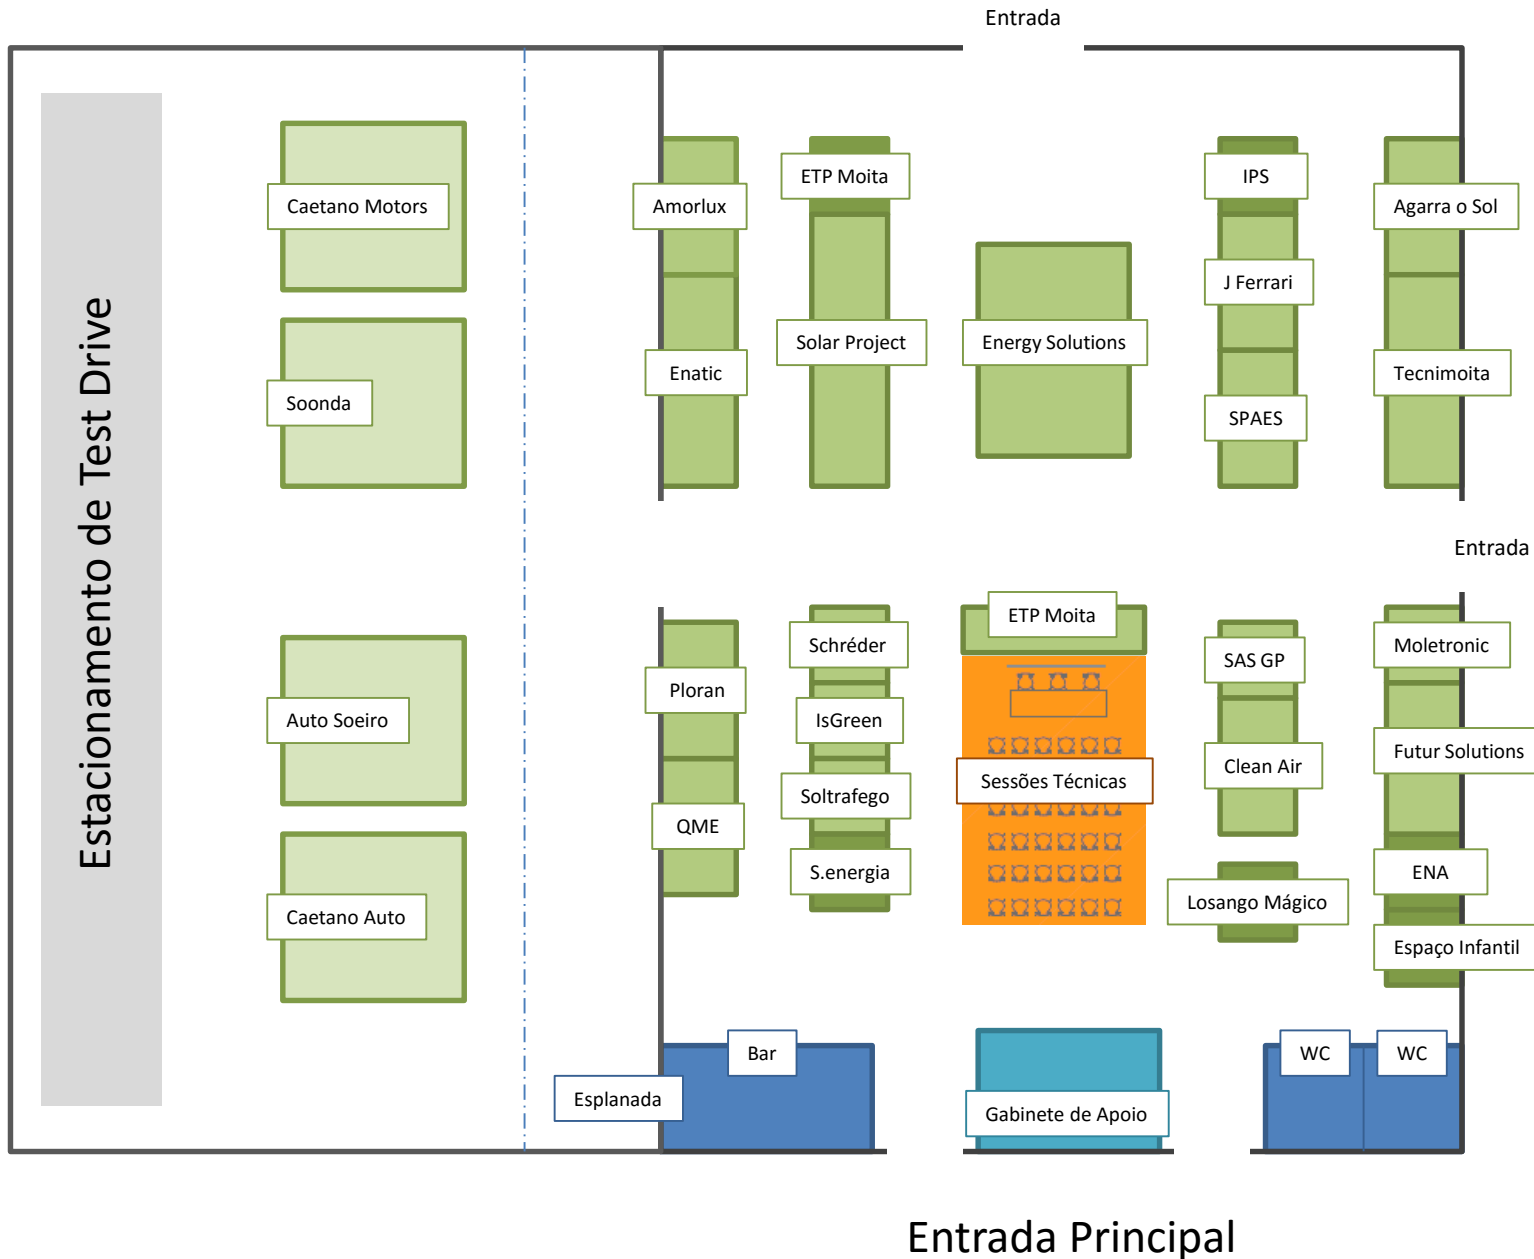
Entrada

Estacionamento de Test Drive

Caetano Motors

Soonda

Auto Soeiro

Caetano Auto

Amorlux

Enatic

ETP Moita

Solar Project

Energy Solutions

IPS

J Ferrari

SPAES

Agarra o Sol

Tecnimoita

Entrada

Ploran

QME

Schréder

IsGreen

Soltrafego

S.energia

ETP Moita

Sessões Técnicas

SAS GP

Clean Air

Losango Mágico

Moletronic

Futur Solutions

ENA

Espaço Infantil

Esplanada

Bar

Gabinete de Apoio

WC

WC

Entrada Principal